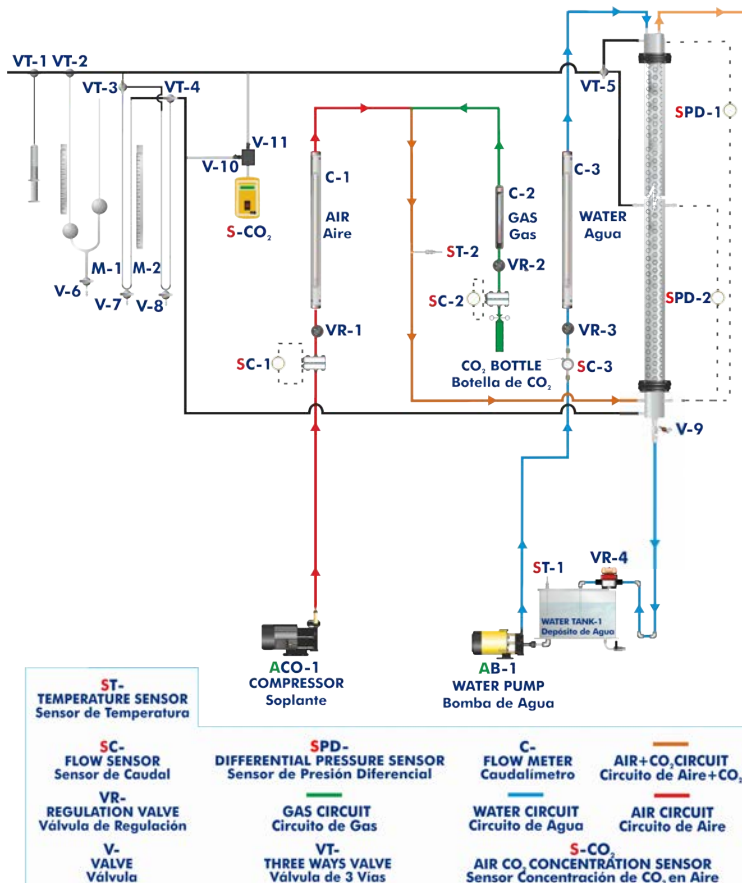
VT-1 VT-2

VT-3 VT-4

V-11

V-10

S-$CO_2$

M-1 M-2

V-6 V-7 V-8

C-1

AIR
Aire

VR-1

SC-1

ST-2

C-2

GAS
Gas

VR-2

SC-2

$CO_2$ BOTTLE
Botella de $CO_2$

C-3

WATER
Agua

VR-3

SC-3

VT-5

SPD-1

SPD-2

V-9

ST-1

VR-4

WATER TANK-1
Depósito de Agua

ACO-1
COMPRESSOR
Soplante

AB-1
WATER PUMP
Bomba de Agua

ST-
TEMPERATURE SENSOR
Sensor de Temperatura

SC-
FLOW SENSOR
Sensor de Caudal

SPD-
DIFFERENTIAL PRESSURE SENSOR
Sensor de Presión Diferencial

C-
FLOW METER
Caudalímetro

AIR+$CO_2$CIRCUIT
Circuito de Aire+$CO_2$

VR-
REGULATION VALVE
Válvula de Regulación

GAS CIRCUIT
Circuito de Gas

WATER CIRCUIT
Circuito de Agua

AIR CIRCUIT
Circuito de Aire

V-
VALVE
Válvula

VT-
THREE WAYS VALVE
Válvula de 3 Vías

S-$CO_2$
AIR $CO_2$ CONCENTRATION SENSOR
Sensor Concentración de $CO_2$ en Aire